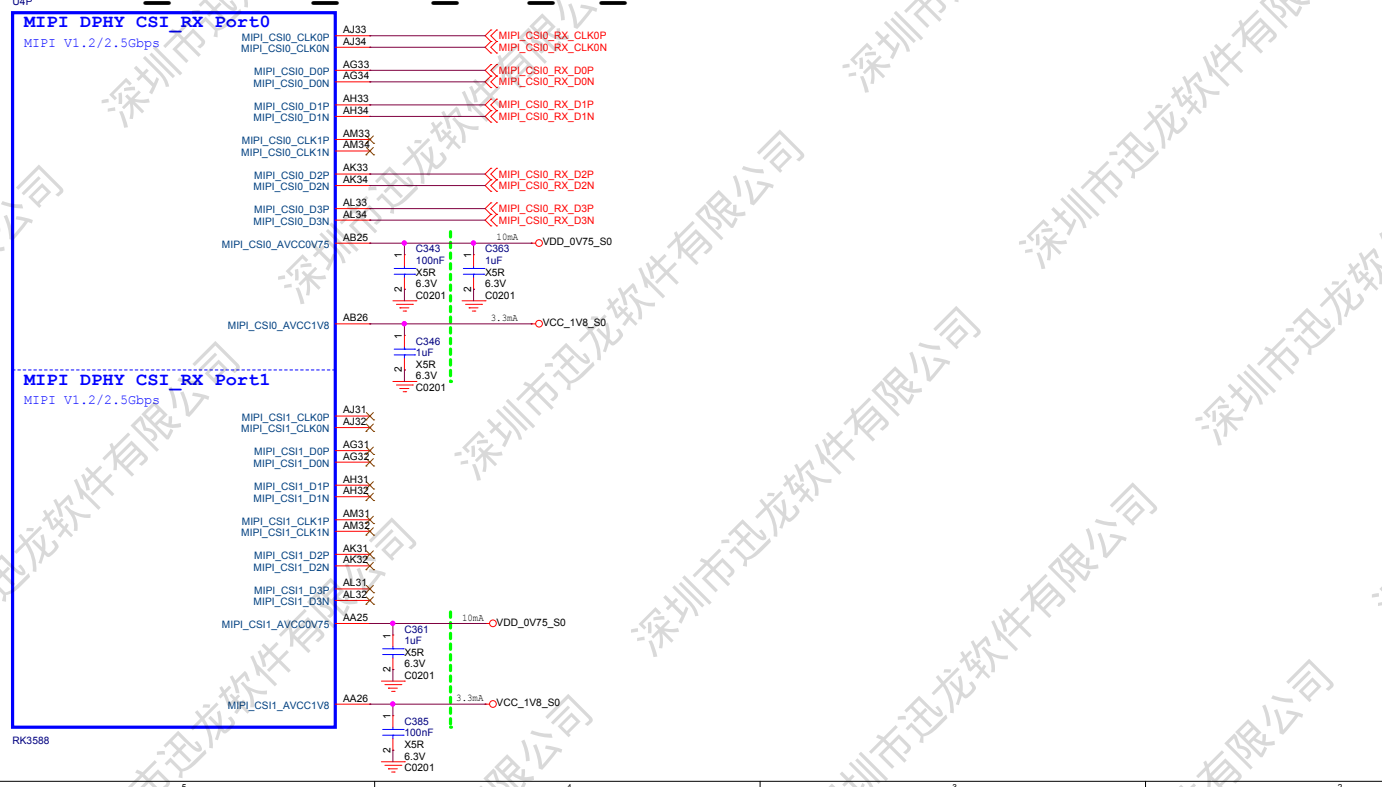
U4P

MIPI DPHY CSI_RX Port0
MIPI V1.2/2.5Gbps

MIPI_CSI0_CLK0P AJ33 MIPI_CSI0_RX_CLK0P
MIPI_CSI0_CLK0N AJ34 MIPI_CSI0_RX_CLK0N
MIPI_CSI0_D0P AG33 MIPI_CSI0_RX_D0P
MIPI_CSI0_D0N AG34 MIPI_CSI0_RX_D0N
MIPI_CSI0_D1P AH33 MIPI_CSI0_RX_D1P
MIPI_CSI0_D1N AH34 MIPI_CSI0_RX_D1N
MIPI_CSI0_CLK1P AM33
MIPI_CSI0_CLK1N AM34
MIPI_CSI0_D2P AK33 MIPI_CSI0_RX_D2P
MIPI_CSI0_D2N AK34 MIPI_CSI0_RX_D2N
MIPI_CSI0_D3P AL33 MIPI_CSI0_RX_D3P
MIPI_CSI0_D3N AL34 MIPI_CSI0_RX_D3N
MIPI_CSI0_AVCC0V75 AB25 10mA VDD_0V75_S0
C343 100nF X5R 6.3V C0201 1 2
C363 1uF X5R 6.3V C0201 1 2
MIPI_CSI0_AVCC1V8 AB26 3.3mA VCC_1V8_S0
C346 1uF X5R 6.3V C0201 1 2

MIPI DPHY CSI_RX Port1
MIPI V1.2/2.5Gbps

MIPI_CSI1_CLK0P AJ31
MIPI_CSI1_CLK0N AJ32
MIPI_CSI1_D0P AG31
MIPI_CSI1_D0N AG32
MIPI_CSI1_D1P AH31
MIPI_CSI1_D1N AH32
MIPI_CSI1_CLK1P AM31
MIPI_CSI1_CLK1N AM32
MIPI_CSI1_D2P AK31
MIPI_CSI1_D2N AK32
MIPI_CSI1_D3P AL31
MIPI_CSI1_D3N AL32
MIPI_CSI1_AVCC0V75 AA25 10mA VDD_0V75_S0
C361 1uF X5R 6.3V C0201 1 2
MIPI_CSI1_AVCC1V8 AA26 3.3mA VCC_1V8_S0
C385 100nF X5R 6.3V C0201 1 2

RK3588

深圳市迅龙软件有限公司